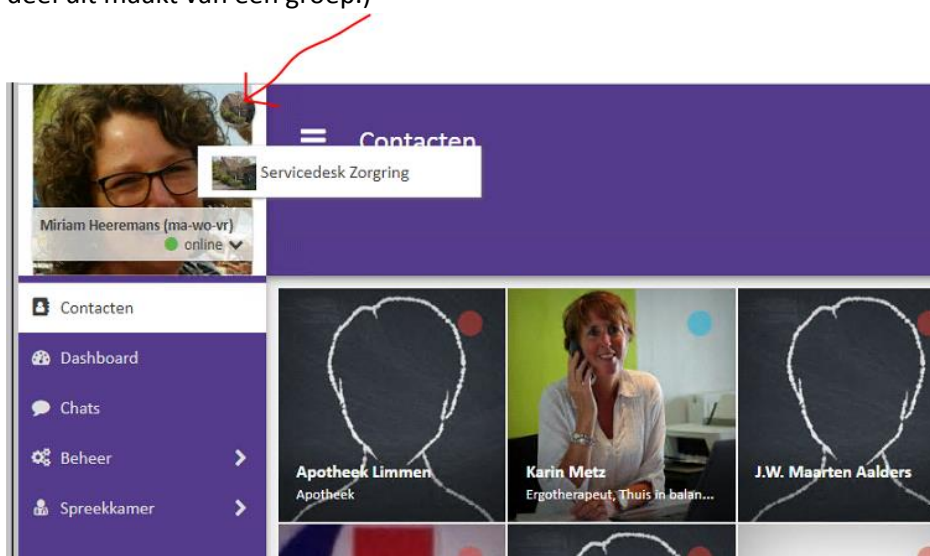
deel uit maakt van een groep.)

Contacten

Servicedesk Zorgring

Miriam Heeremans (ma-wo-vr)
online

Contacten
Dashboard
Chats
Beheer
Spreekkamer

Apotheek Limmen
Apotheek

Karin Metz
Ergotherapeut, Thuis in balan...

J.W. Maarten Aalders